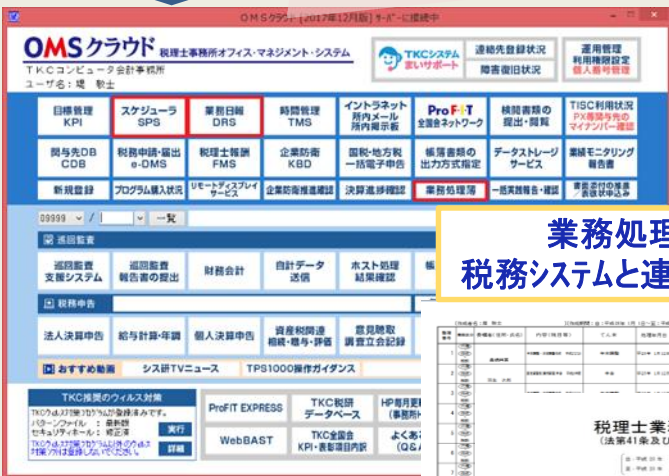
OMSクラウド [2017年12月版] サーバーに接続中

OMSクラウド 税理士事務所オフィス・マネジメント・システム
TKCコンピュータ会計事務所
ユーザ名：堤 敏士

TKCシステム まいサポート
連絡先登録状況
障害復旧状況
運用管理 利用機能設定 個人番号管理

目標管理 KPI
スケジューラ SPS
業務日報 DRS
時間管理 TMS
イントラネット 所内メール 所内掲示板
ProFIT 全国会ネットワーク
検閲書類の提出・閲覧
TISC利用状況 PX預金先の マイナンバー確認

問与先DB CDB
税務申請・届出 e-DMS
税理士報酬 FMS
企業防衛 KBD
国税・地方税 一括電子申告
帳簿書類の 出力方式指定
データストレージ サービス
業績モニタリング 報告書

新規登録
プログラム購入状況
リモートディスプレイ サービス
企業防衛推進総括
決算進捗確認
業務処理簿
一括実施報告・確認
書面添付の推進 表彰状申込み

09999 / 一覧

巡回監査
巡回監査 支援システム
巡回監査 報告書の提出
財務会計
自計データ 送信
ホスト処理 結果確認

税務申告
法人決算申告
給与計算・年調
個人決算申告
資産税関連 相続・贈与・評価
意見聴取 調査立会記録

おすすめ動画
シス研TVニュース
TPS1000操作ガイダンス

TKC推奨のウィルス対策
TKCウィルス対策プログラムが登録済みです。
パターンファイル ： 最新版
セキュリティレベル ： 推奨値
TKCウィルス対策プログラム以外のウィルス対策ソフトは登録しないでください。
実行
詳細

ProFIT EXPRESS
TKC税研 データベース
HP専用更 (事務所ホ
WebBAST
TKC全国会 KPI・表彰項目内訳
よくあ (Q&A

業務処理
税務システムと連

税理士業
(法第41条及び
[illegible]